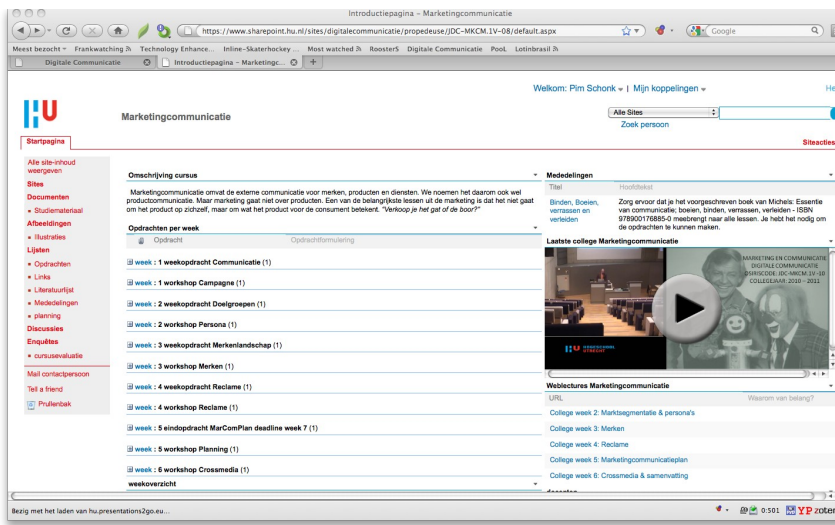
Introductiepagina – Marketingcommunicatie

https://www.sharepoint.hu.nl/sites/digitalecommunicatie/propedeuse/JDC-MKCM.1V-08/default.aspx

Google

Meest bezocht Frankwatching Technology Enhance... Inline-Skaterhockey ... Most watched RoosterS Digitale Communicatie PooL Lotinbrasil

Digitale Communicatie | Introductiepagina – Marketingc... | +

Welkom: Pim Schonk | Mijn koppelingen

Marketingcommunicatie

Alle Sites
Zoek persoon

Startpagina

Siteacties

Alle site-inhoud weergeven
Sites
Documenten
• Studiemateriaal
Afbeeldingen
• Illustraties
Lijsten
• Opdrachten
• Links
• Literatuurlijst
• Mededelingen
• planning
Discussies
Enquêtes
• cursusevaluatie
Mail contactpersoon
Tell a friend
Prullenbak

Omschrijving cursus

Marketingcommunicatie omvat de externe communicatie voor merken, producten en diensten. We noemen het daarom ook wel productcommunicatie. Maar marketing gaat niet over producten. Een van de belangrijkste lessen uit de marketing is dat het niet gaat om het product op zichzelf, maar om wat het product voor de consument betekent. "Verkoop je het gat of de boor?"

Opdrachten per week

Opdracht | Opdrachtformulering

week : 1 weekopdracht Communicatie (1)
week : 1 workshop Campagne (1)
week : 2 weekopdracht Doelgroepen (1)
week : 2 workshop Persona (1)
week : 3 weekopdracht Merkenlandschap (1)
week : 3 workshop Merken (1)
week : 4 weekopdracht Reclame (1)
week : 4 workshop Reclame (1)
week : 5 eindopdracht MarComPlan deadline week 7 (1)
week : 5 workshop Planning (1)
week : 6 workshop Crossmedia (1)

weekoverzicht

Mededelingen

Titel | Hoofdtekst

Binden, Boeien, verrassen en verleiden | Zorg ervoor dat je het voorgeschreven boek van Michels: Essentie van communicatie; boeien, binden, verrassen, verleiden - ISBN 978900176885-0 meebrengt naar alle lessen. Je hebt het nodig om de opdrachten te kunnen maken.

Laatste college Marketingcommunicatie

MARKETING EN COMMUNICATIE
DIGITALE COMMUNICATIE
OSIRISCODE: JDC-MKCM.1V-10
COLLEGEJAAR: 2010 - 2011

HU HOGESCHOOL UTRECHT

Weblectures Marketingcommunicatie

URL | Waarom van belang?

College week 2: Marktsegmentatie & persona's
College week 3: Merken
College week 4: Reclame
College week 5: Marketingcommunicatieplan
College week 6: Crossmedia & samenvatting

Bezig met het laden van hu.presentations2go.eu...

0:501 YP zoter